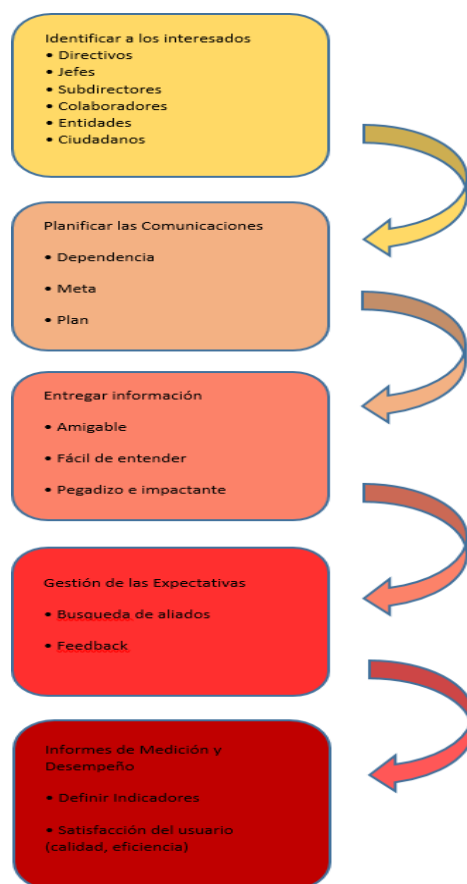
Identificar a los interesados
- Directivos
- Jefes
- Subdirectores
- Colaboradores
- Entidades
- Ciudadanos

Planificar las Comunicaciones
- Dependencia
- Meta
- Plan

Entregar información
- Amigable
- Fácil de entender
- Pegadizo e impactante

Gestión de las Expectativas
- Busqueda de aliados
- Feedback

Informes de Medición y Desempeño
- Definir Indicadores
- Satisfacción del usuario (calidad, eficiencia)